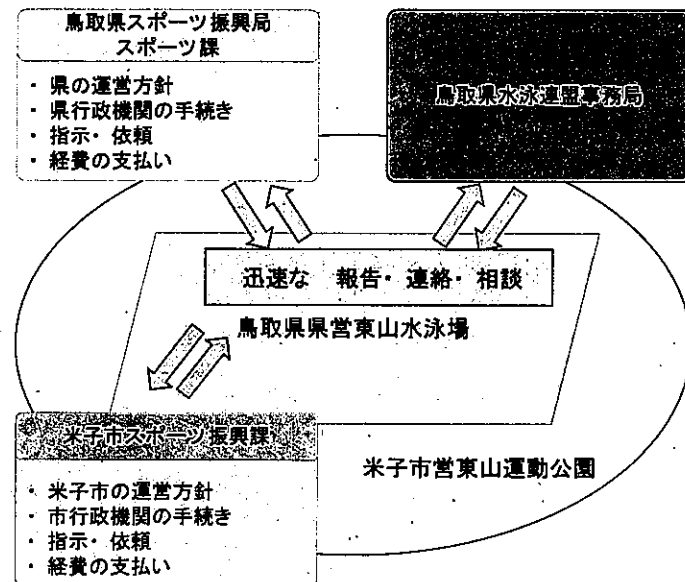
鳥取県スポーツ振興局
スポーツ課

・ 県の運営方針
・ 県行政機関の手続き
・ 指示・ 依頼
・ 経費の支払い

鳥取県水泳連盟事務局

迅速な 報告・ 連絡・ 相談

鳥取県県営東山水泳場

米子市スポーツ振興課

・ 米子市の運営方針
・ 市行政機関の手続き
・ 指示・ 依頼
・ 経費の支払い

米子市営東山運動公園